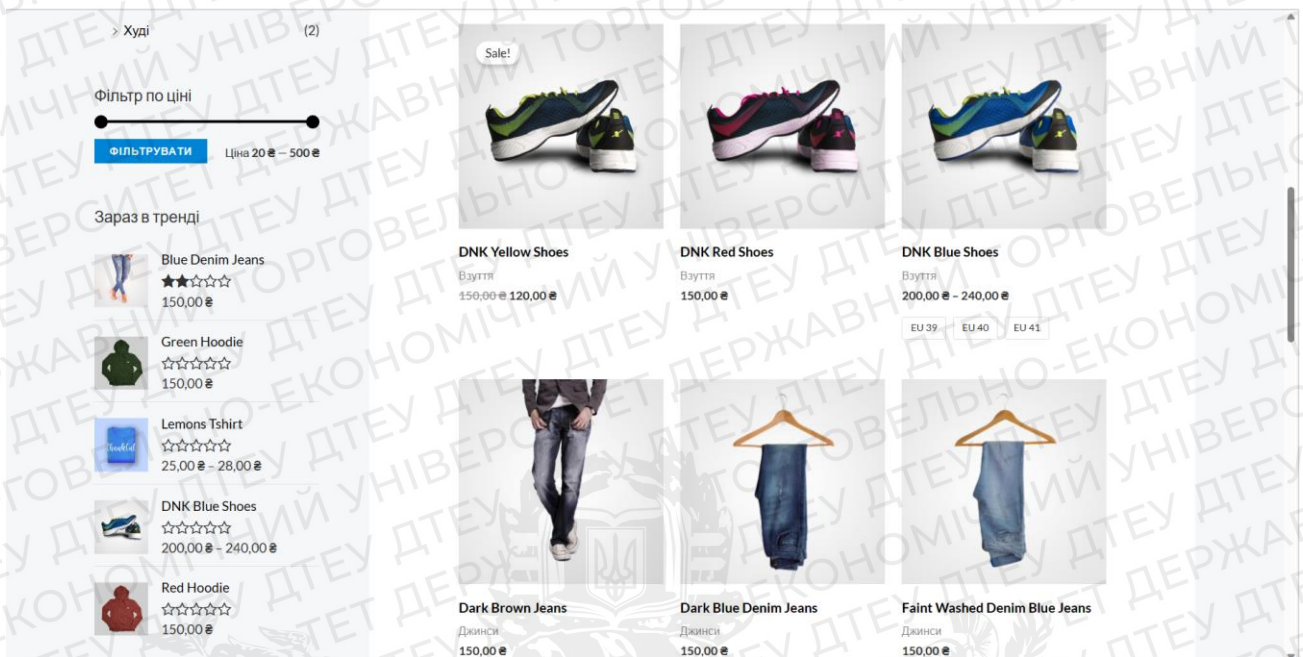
> Худі (2)

Фільтр по ціні

ФІЛЬТРУВАТИ Ціна 20 ₴ — 500 ₴

Зараз в тренді

Blue Denim Jeans
150,00 ₴

Green Hoodie
150,00 ₴

Lemons Tshirt
25,00 ₴ – 28,00 ₴

DNK Blue Shoes
200,00 ₴ – 240,00 ₴

Red Hoodie
150,00 ₴

Sale!

DNK Yellow Shoes
Взуття
~~150,00 ₴~~ 120,00 ₴

DNK Red Shoes
Взуття
150,00 ₴

DNK Blue Shoes
Взуття
200,00 ₴ – 240,00 ₴
EU 39 EU 40 EU 41

Dark Brown Jeans
Джинси
150,00 ₴

Dark Blue Denim Jeans
Джинси
150,00 ₴

Faint Washed Denim Blue Jeans
Джинси
150,00 ₴